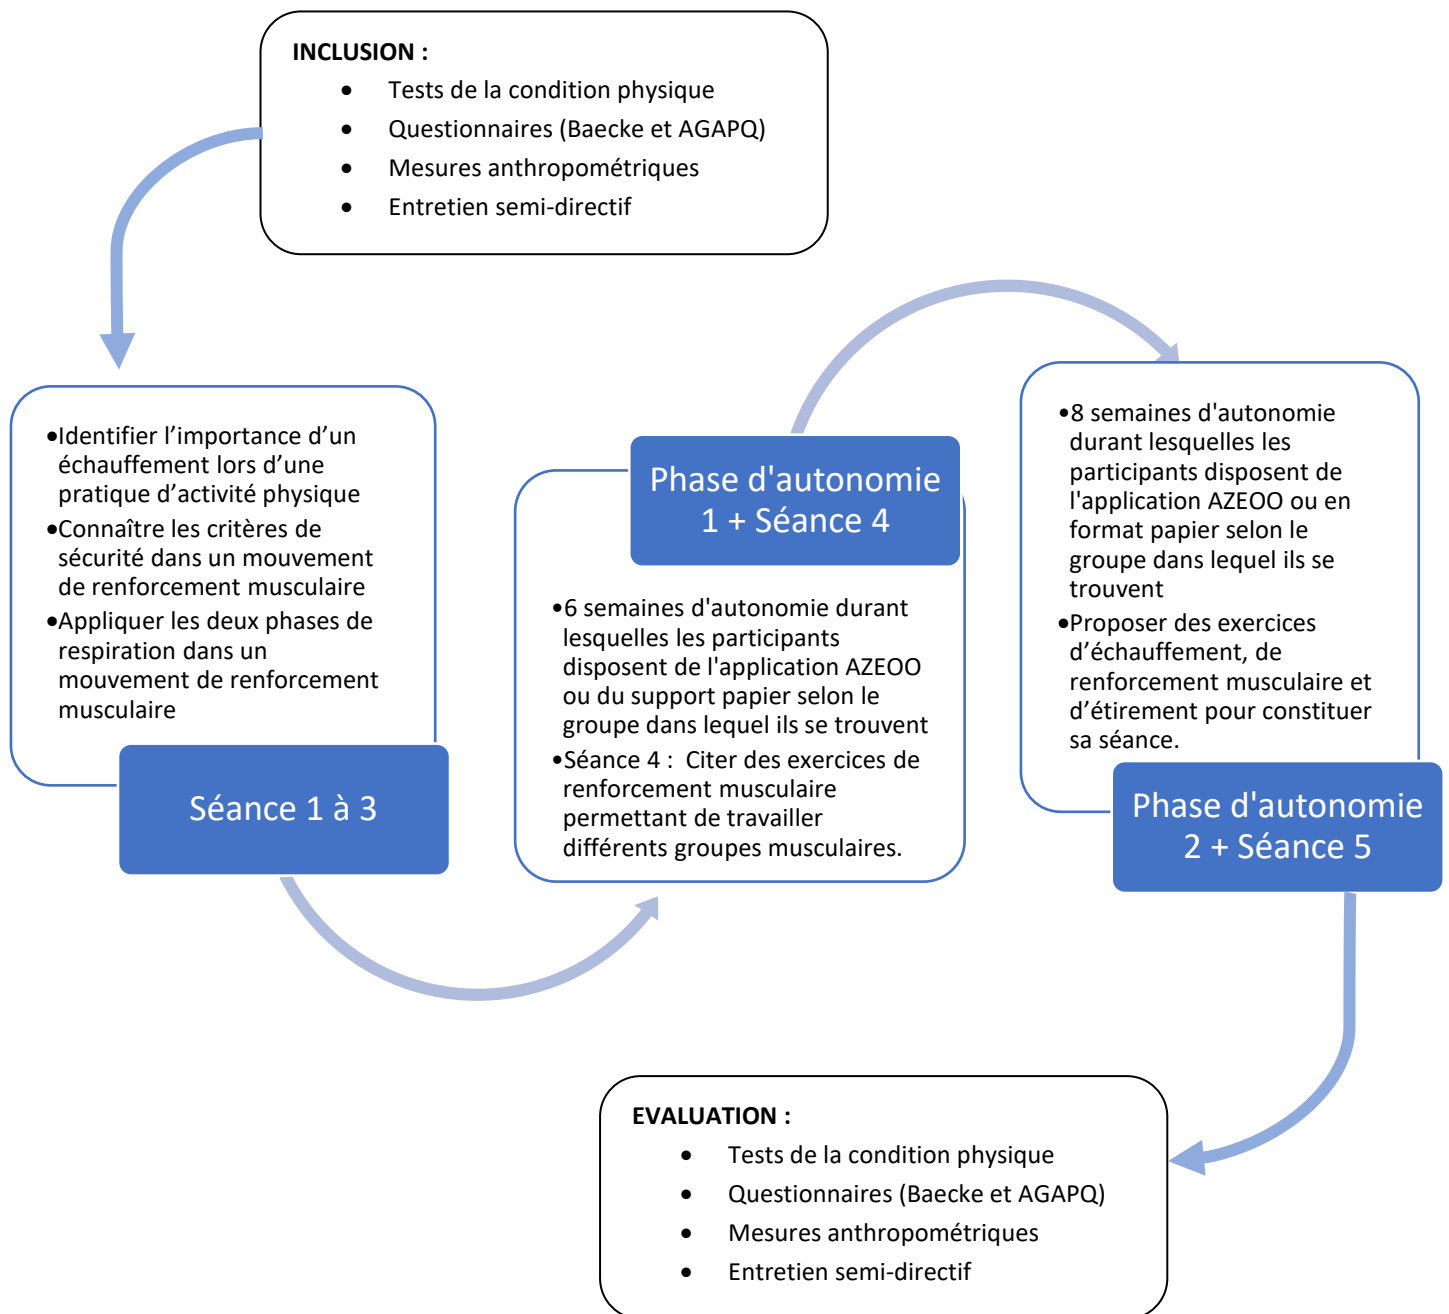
INCLUSION :

- Tests de la condition physique
- Questionnaires (Baecke et AGAPQ)
- Mesures anthropométriques
- Entretien semi-directif

•Identifier l'importance d'un échauffement lors d'une pratique d'activité physique
•Connaître les critères de sécurité dans un mouvement de renforcement musculaire
•Appliquer les deux phases de respiration dans un mouvement de renforcement musculaire

Séance 1 à 3

Phase d'autonomie 1 + Séance 4

•6 semaines d'autonomie durant lesquelles les participants disposent de l'application AZEOO ou du support papier selon le groupe dans lequel ils se trouvent
•Séance 4 : Citer des exercices de renforcement musculaire permettant de travailler différents groupes musculaires.

•8 semaines d'autonomie durant lesquelles les participants disposent de l'application AZEOO ou en format papier selon le groupe dans lequel ils se trouvent
•Proposer des exercices d'échauffement, de renforcement musculaire et d'étirement pour constituer sa séance.

Phase d'autonomie 2 + Séance 5

EVALUATION :

- Tests de la condition physique
- Questionnaires (Baecke et AGAPQ)
- Mesures anthropométriques
- Entretien semi-directif